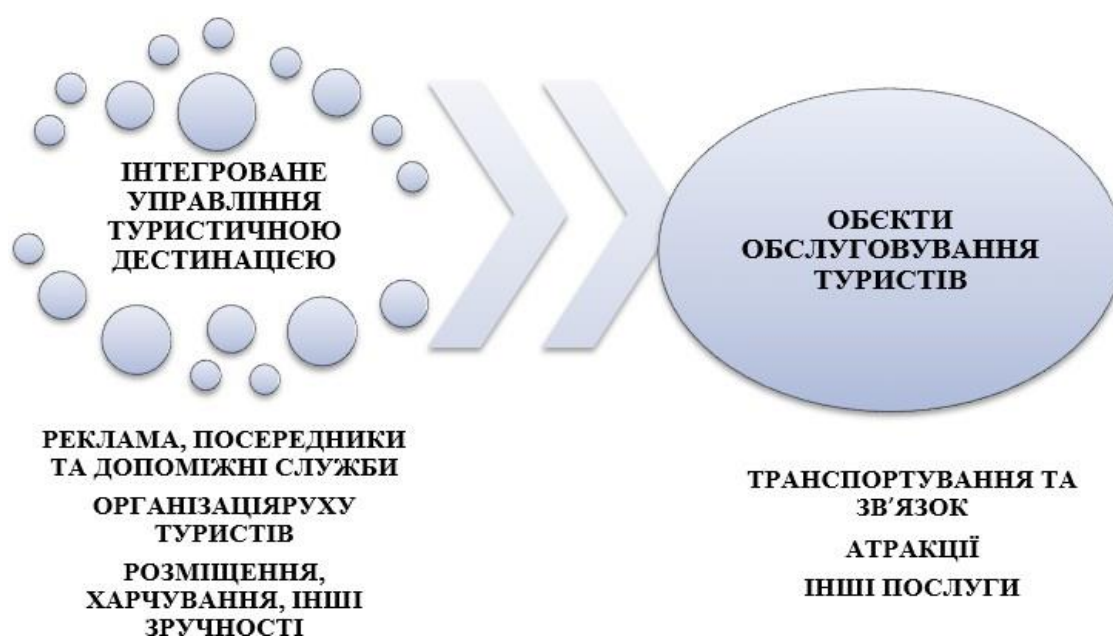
ІНТЕГРОВАНЕ УПРАВЛІННЯ ТУРИСТИЧНОЮ ДЕСТИНАЦІЄЮ

ОБЄКТИ ОБСЛУГОВУВАННЯ ТУРИСТІВ

РЕКЛАМА, ПОСЕРЕДНИКИ ТА ДОПОМІЖНІ СЛУЖБИ

ОРГАНІЗАЦІЯРУХУ ТУРИСТІВ

РОЗМІЩЕННЯ, ХАРЧУВАННЯ, ІНШІ ЗРУЧНОСТІ

ТРАНСПОРТУВАННЯ ТА ЗВ′ЯЗОК

АТРАКЦІЇ

ІНШІ ПОСЛУГИ